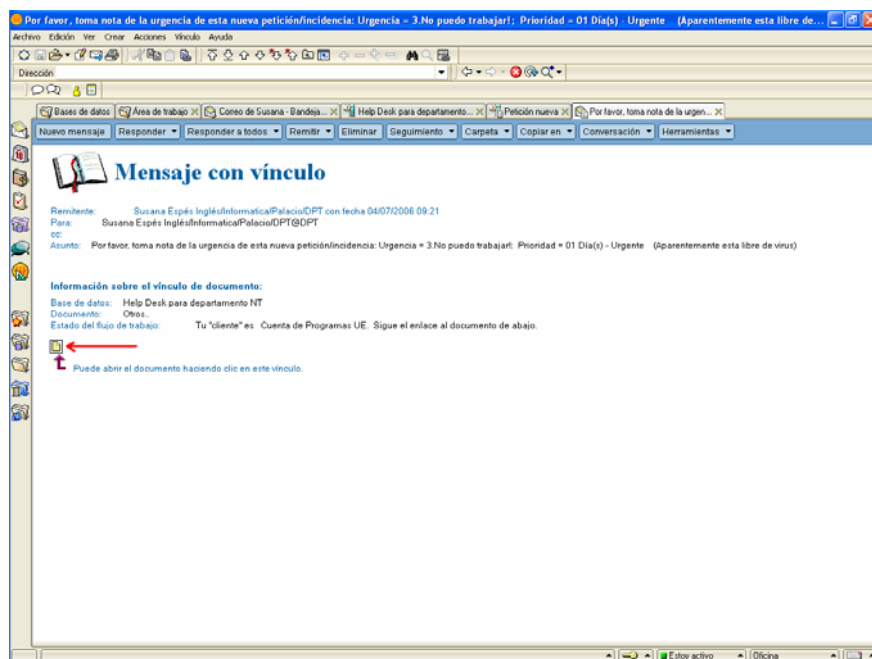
Por favor, toma nota de la urgencia de esta nueva petición/incidencia: Urgencia = 3.No puedo trabajar!; Prioridad = 01 Día(s) - Urgente (Aparentemente esta libre de...

Archivo Edición Ver Crear Acciones Vínculo Ayuda

Dirección

Bases de datos | Área de trabajo | Correo de Susana - Bandeja... | Help Desk para departamento... | Petición nueva | Por favor, toma nota de la urgen...

Nuevo mensaje | Responder | Responder a todos | Remitir | Eliminar | Seguimiento | Carpeta | Copiar en | Conversación | Herramientas

Mensaje con vínculo

Remitente: Susana Espés Inglés/Informatica/Palacio/DPT con fecha 04/07/2006 09:21
Para: Susana Espés Inglés/Informatica/Palacio/DPT@DPT
cc:
Asunto: Por favor, toma nota de la urgencia de esta nueva petición/incidencia: Urgencia = 3.No puedo trabajar!; Prioridad = 01 Día(s) - Urgente (Aparentemente esta libre de virus)

Información sobre el vínculo de documento:

Base de datos: Help Desk para departamento NT
Documento: Otros..
Estado del flujo de trabajo: Tu "cliente" es Cuenta de Programas UE. Sigue el enlace al documento de abajo.

Puede abrir el documento haciendo clic en este vínculo.

Estoy activo | Oficina